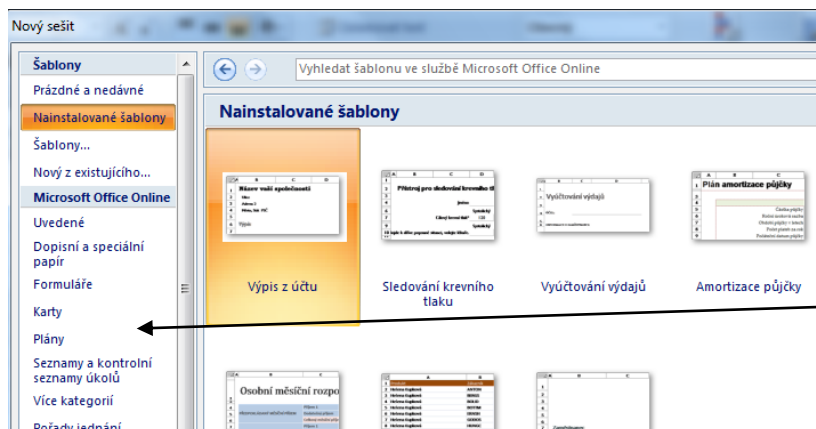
Nový sešit

Šablony
Prázdné a nedávné
Nainstalované šablony
Šablony...
Nový z existujícího...
Microsoft Office Online
Uvedené
Dopisní a speciální papír
Formuláře
Karty
Plány
Seznamy a kontrolní seznamy úkolů
Více kategorií
Pořady jednání

Vyhledat šablonu ve službě Microsoft Office Online

Nainstalované šablony

Název vaší společnosti
Výpis

Přehled pro sledování krevního tl

Vyúčtování výdajů

Plán amortizace půjčky

Výpis z účtu
Sledování krevního tlaku
Vyúčtování výdajů
Amortizace půjčky

Osobní měsíční rozpo